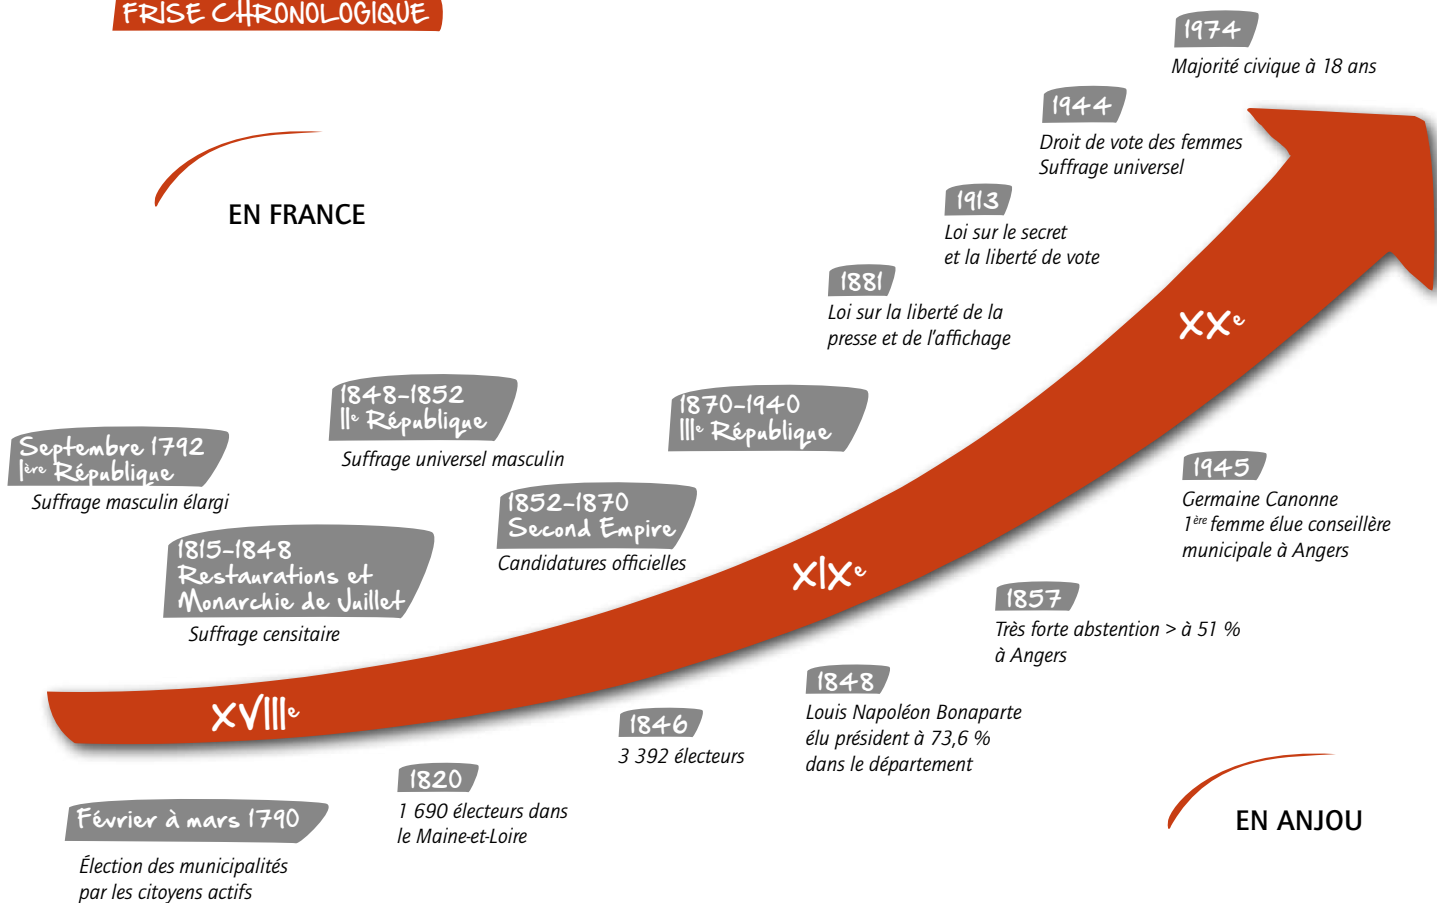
FRISE CHRONOLOGIQUE

EN FRANCE

1974
Majorité civique à 18 ans

1944
Droit de vote des femmes
Suffrage universel

1913
Loi sur le secret et la liberté de vote

1881
Loi sur la liberté de la presse et de l'affichage

Septembre 1792
Ière République
Suffrage masculin élargi

1848-1852
IIe République
Suffrage universel masculin

1870-1940
IIIe République

1815-1848
Restaurations et Monarchie de Juillet
Suffrage censitaire

1852-1870
Second Empire
Candidatures officielles

XXe

XIXe

XVIIIe

1945
Germaine Canonne
1ère femme élue conseillère municipale à Angers

1857
Très forte abstention > à 51 % à Angers

1848
Louis Napoléon Bonaparte élu président à 73,6 % dans le département

1846
3 392 électeurs

1820
1 690 électeurs dans le Maine-et-Loire

Février à mars 1790
Élection des municipalités par les citoyens actifs

EN ANJOU